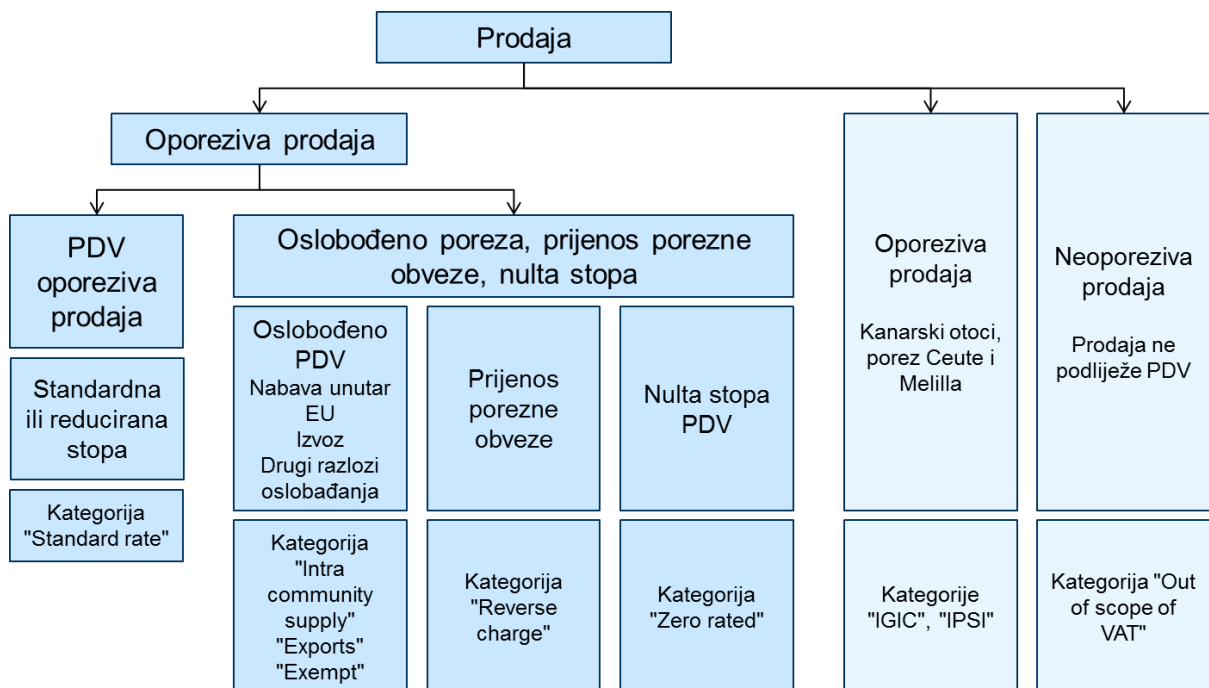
Prodaja

Oporeziva prodaja

PDV oporeziva prodaja

Standardna ili reducirana stopa

Kategorija "Standard rate"

Oslobođeno poreza, prijenos porezne obveze, nulta stopa

Oslobođeno PDV
Nabava unutar EU
Izvoz
Drugi razlozi oslobađanja

Kategorija "Intra community supply" "Exports" "Exempt"

Prijenos porezne obveze

Kategorija "Reverse charge"

Nulta stopa PDV

Kategorija "Zero rated"

Oporeziva prodaja

Kanarski otoci, porez Ceute i Melilla

Kategorije "IGIC", "IPSI"

Neoporeziva prodaja

Prodaja ne podliježe PDV

Kategorija "Out of scope of VAT"